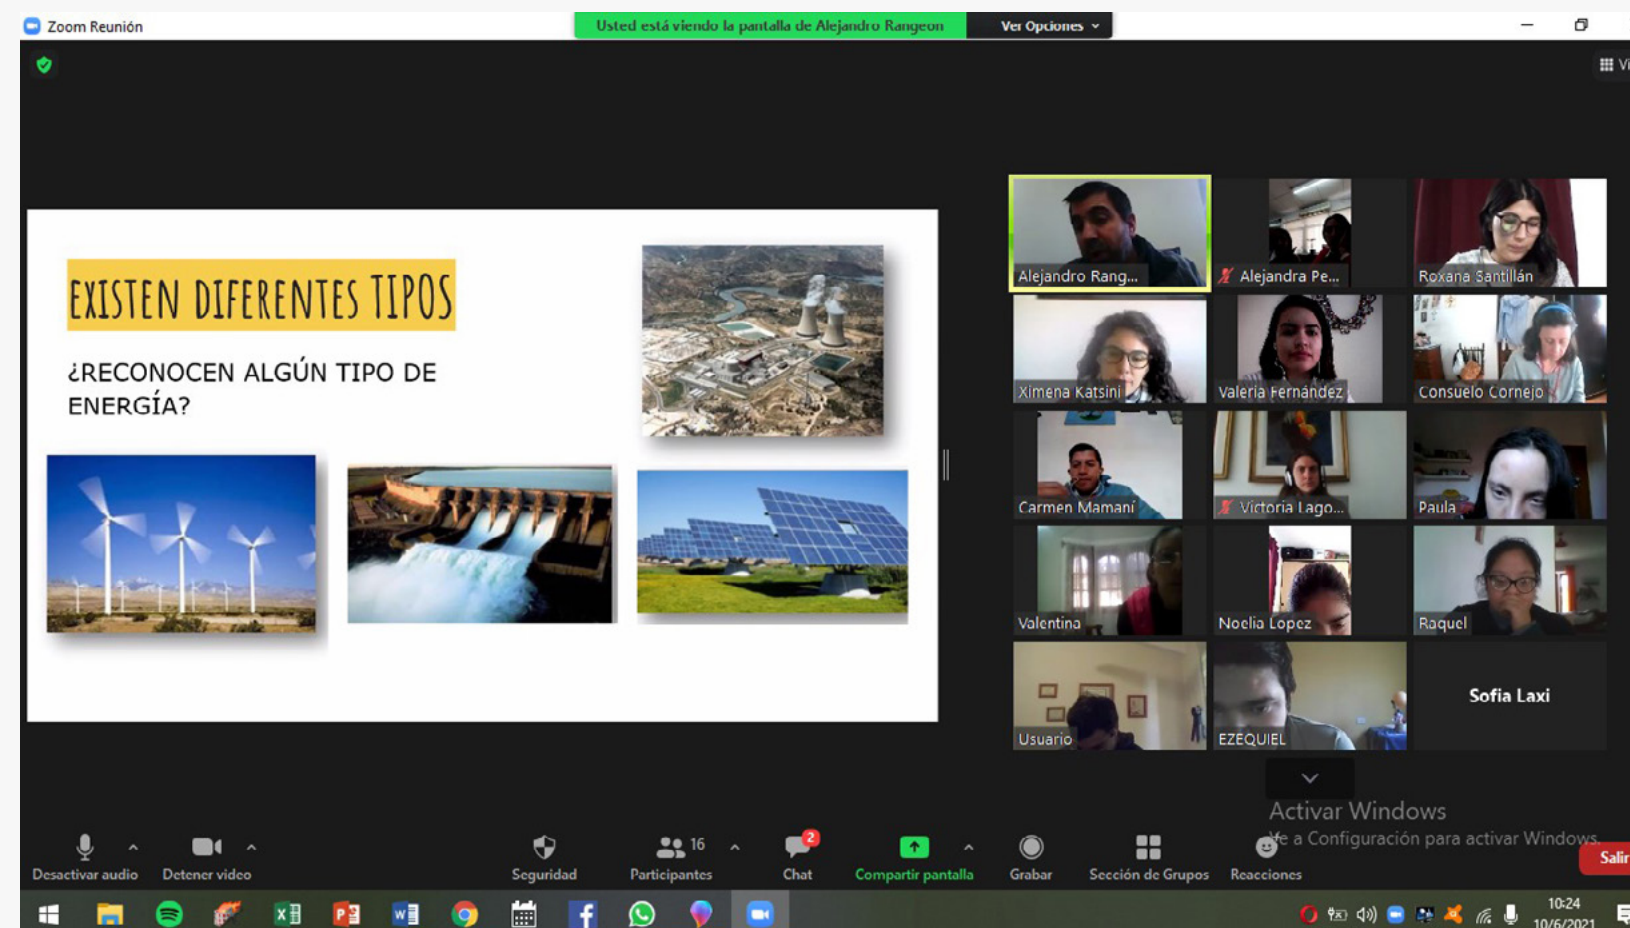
Zoom Reunión

Usted está viendo la pantalla de Alejandro Rangeon

Ver Opciones

Vi

EXISTEN DIFERENTES TIPOS

¿RECONOCEN ALGÚN TIPO DE ENERGÍA?

Alejandro Rang...
Alejandra Pe...
Roxana Santillán
Ximena Katsini
Valeria Fernández
Consuelo Cornejo
Carmen Mamani
Victoria Lago...
Paula
Valentina
Noelia Lopez
Raquel
Usuario
EZEQUIEL
Sofia Laxi

Activar Windows
Ve a Configuración para activar Windows.

Desactivar audio
Detener video
Seguridad
16
Participantes
2
Chat
Compartir pantalla
Grabar
Sección de Grupos
Reacciones
Salir

10:24
10/6/2021